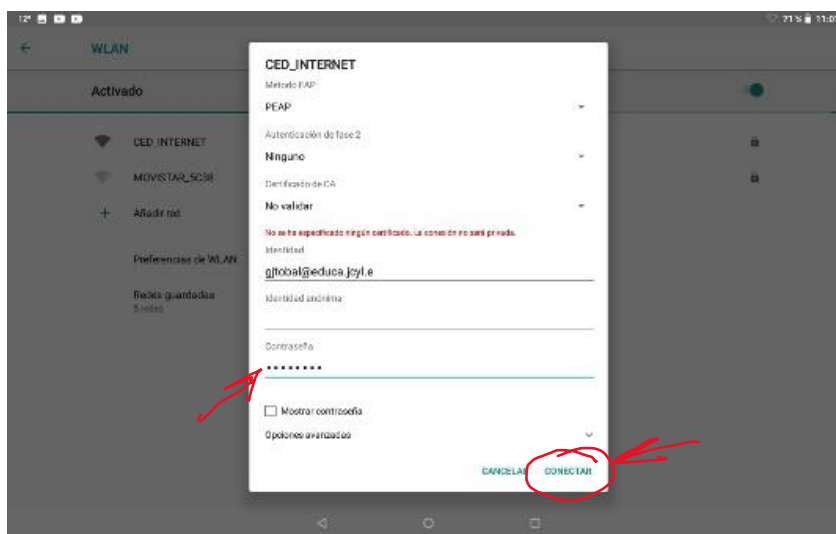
12° 71 % 11:0

WLAN

Activado

CED_INTERNET

MOVISTAR_5C58

Añadir red

Preferencias de WLAN

Redes guardadas
5 redes

CED_INTERNET

Método EAP
PEAP

Autenticación de fase 2
Ninguno

Certificado de CA
No validar

No se ha especificado ningún certificado. La conexión no será privada.

Identidad
gjtobal@educa.jcyl.e

Identidad anónima

Contraseña
••••••••

Mostrar contraseña

Opciones avanzadas

CANCELAR CONECTAR